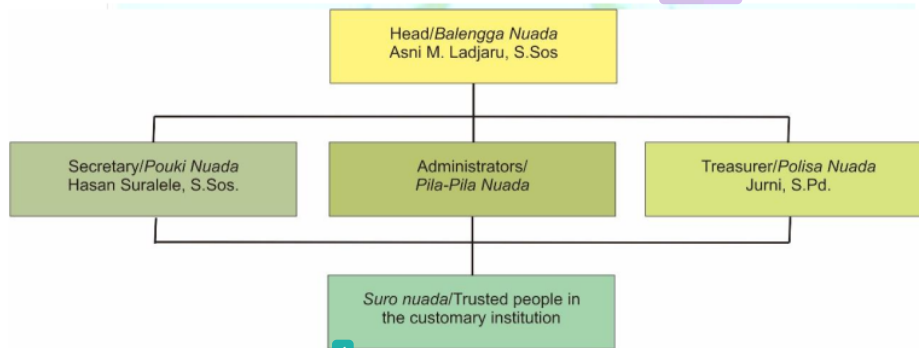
Head/Balengga Nuada
Asni M. Ladjaru, S.Sos

Secretary/Pouki Nuada
Hasan Suralele, S.Sos.

Administrators/
Pila-Pila Nuada

Treasurer/Polisa Nuada
Jurni, S.Pd.

Suro nuada/Trusted people in the customary institution